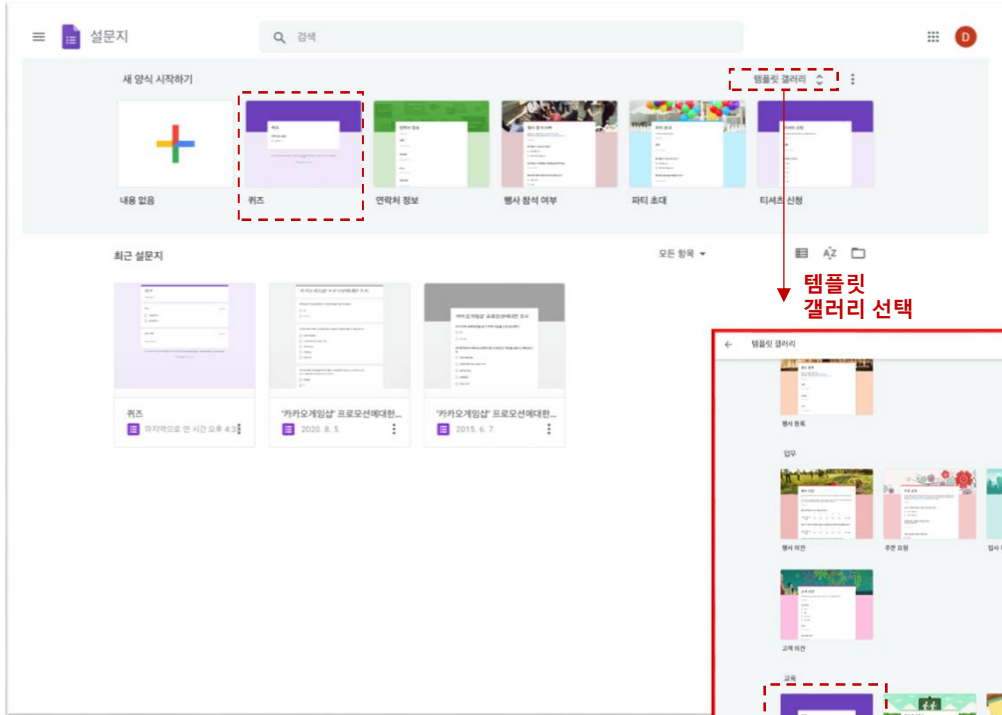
설문지

검색

D

새 양식 시작하기

템플릿 갤러리

내용 없음

퀴즈

연락처 정보

행사 참석 여부

파티 초대

티셔츠 신청

최근 설문지

모든 항목

퀴즈

마지막으로 연 시간 오후 4:3

"카카오게임상" 프로모션에대한...

2020. 8. 5.

"카카오게임상" 프로모션에대한...

2015. 6. 7.

템플릿 갤러리 선택

템플릿 갤러리

행사 등록

업무

행사 의견

주문 요청

입사

고객 의견

교육